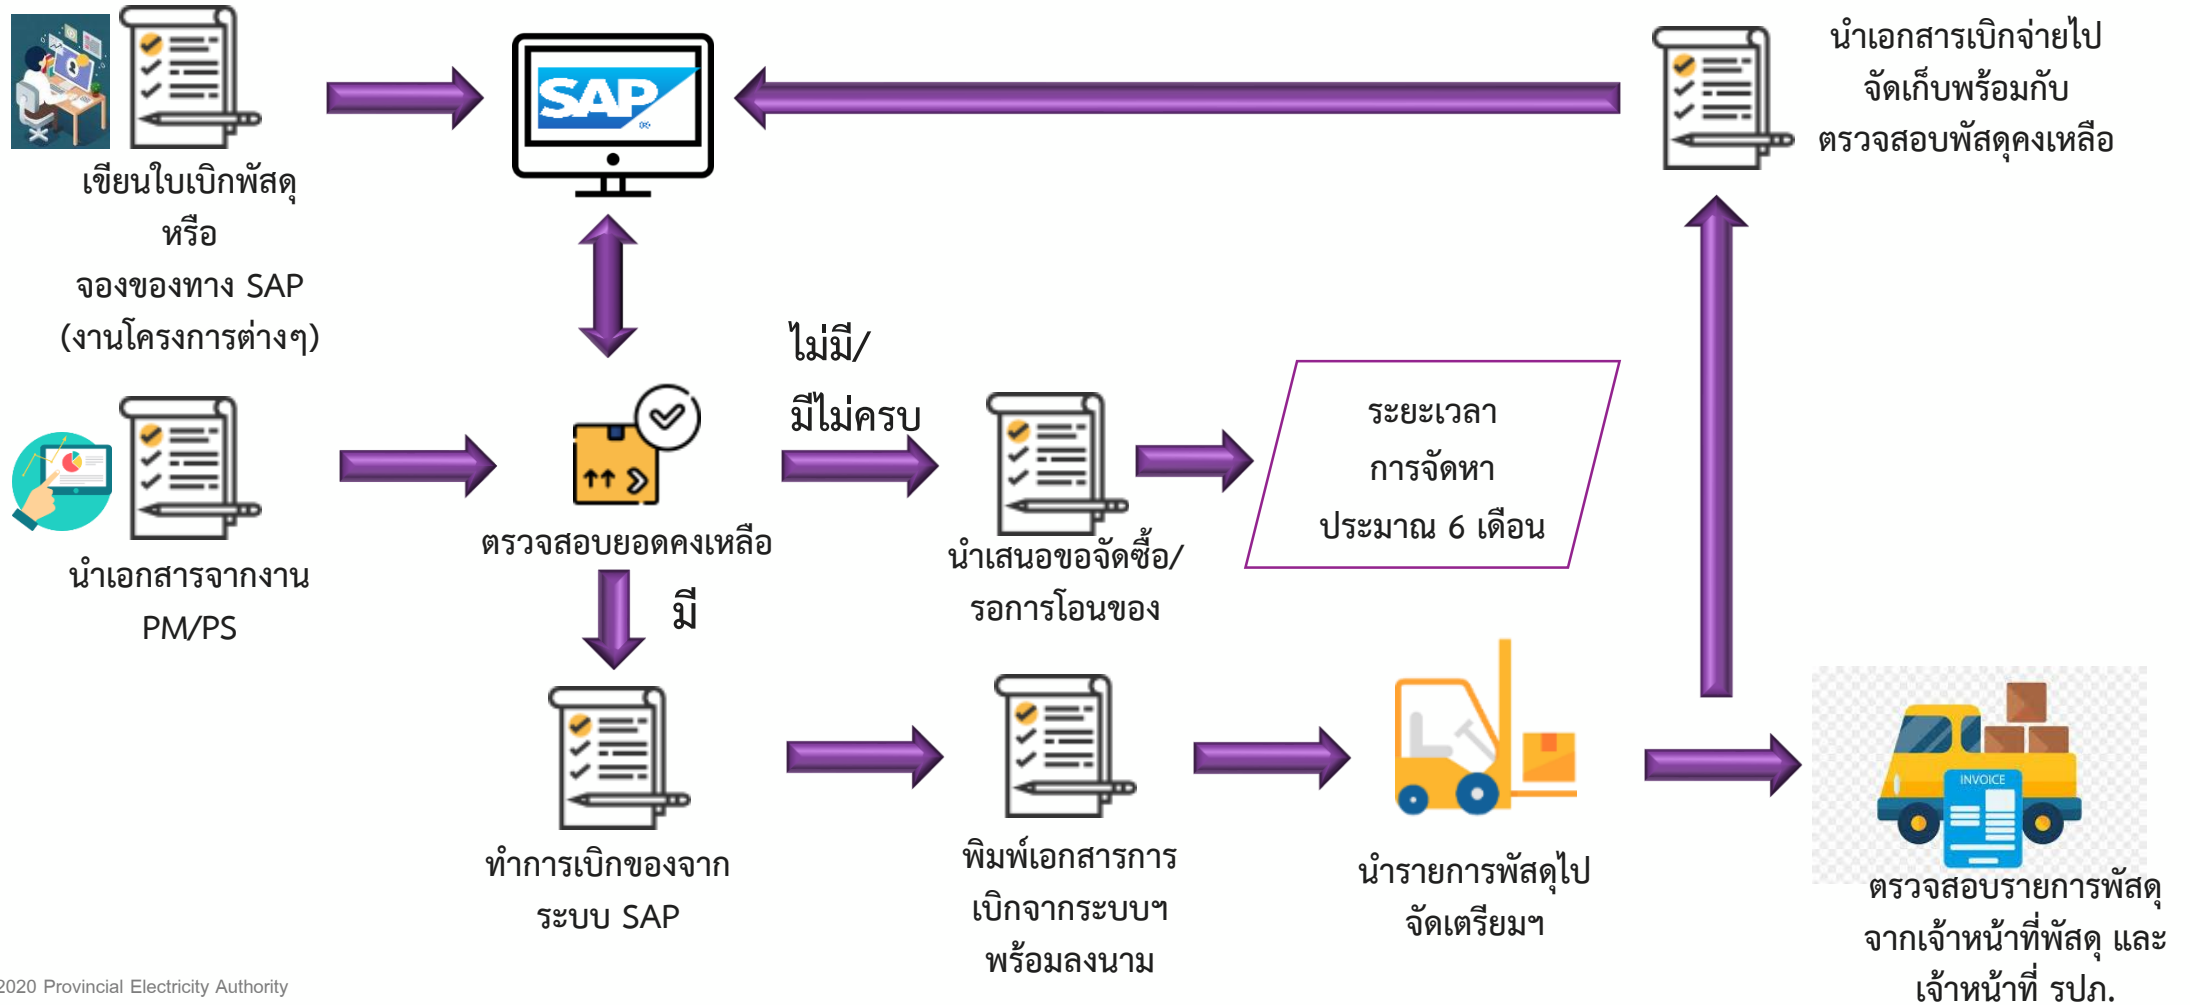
เขียนใบเบิกพัสดุ
หรือ
จองของทาง SAP
(งานโครงการต่างๆ)

SAP

นำเอกสารเบิกจ่ายไป
จัดเก็บพร้อมกับ
ตรวจสอบพัสดุคงเหลือ

ไม่มี/
มีไม่ครบ

นำเอกสารจากงาน
PM/PS

ตรวจสอบยอดคงเหลือ

นำเสนอขอจัดซื้อ/
รอการโอนของ

ระยะเวลา
การจัดหา
ประมาณ 6 เดือน

มี

ทำการเบิกของจาก
ระบบ SAP

พิมพ์เอกสารการ
เบิกจากระบบฯ
พร้อมลงนาม

นำรายการพัสดุไป
จัดเตรียมฯ

INVOICE

ตรวจสอบรายการพัสดุ
จากเจ้าหน้าที่พัสดุ และ
เจ้าหน้าที่ รปภ.

2020 Provincial Electricity Authority